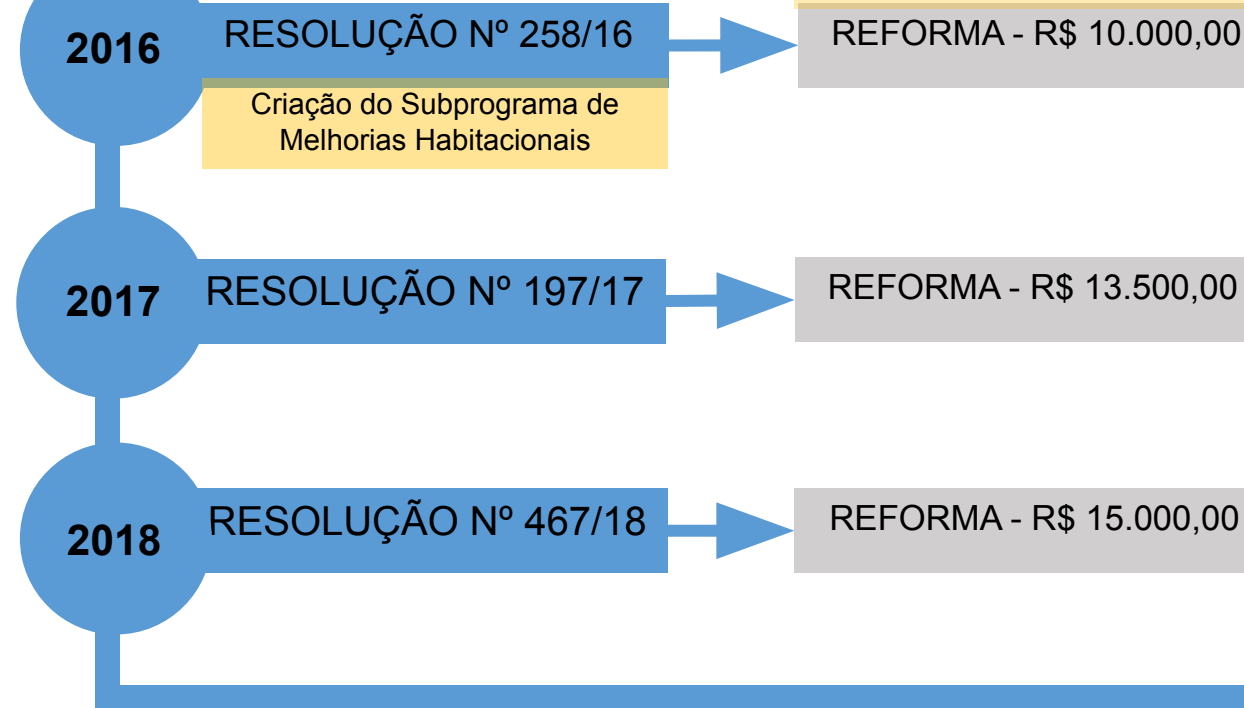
2016

RESOLUÇÃO Nº 258/16

REFORMA - R$ 10.000,00

Criação do Subprograma de Melhorias Habitacionais

2017

RESOLUÇÃO Nº 197/17

REFORMA - R$ 13.500,00

2018

RESOLUÇÃO Nº 467/18

REFORMA - R$ 15.000,00